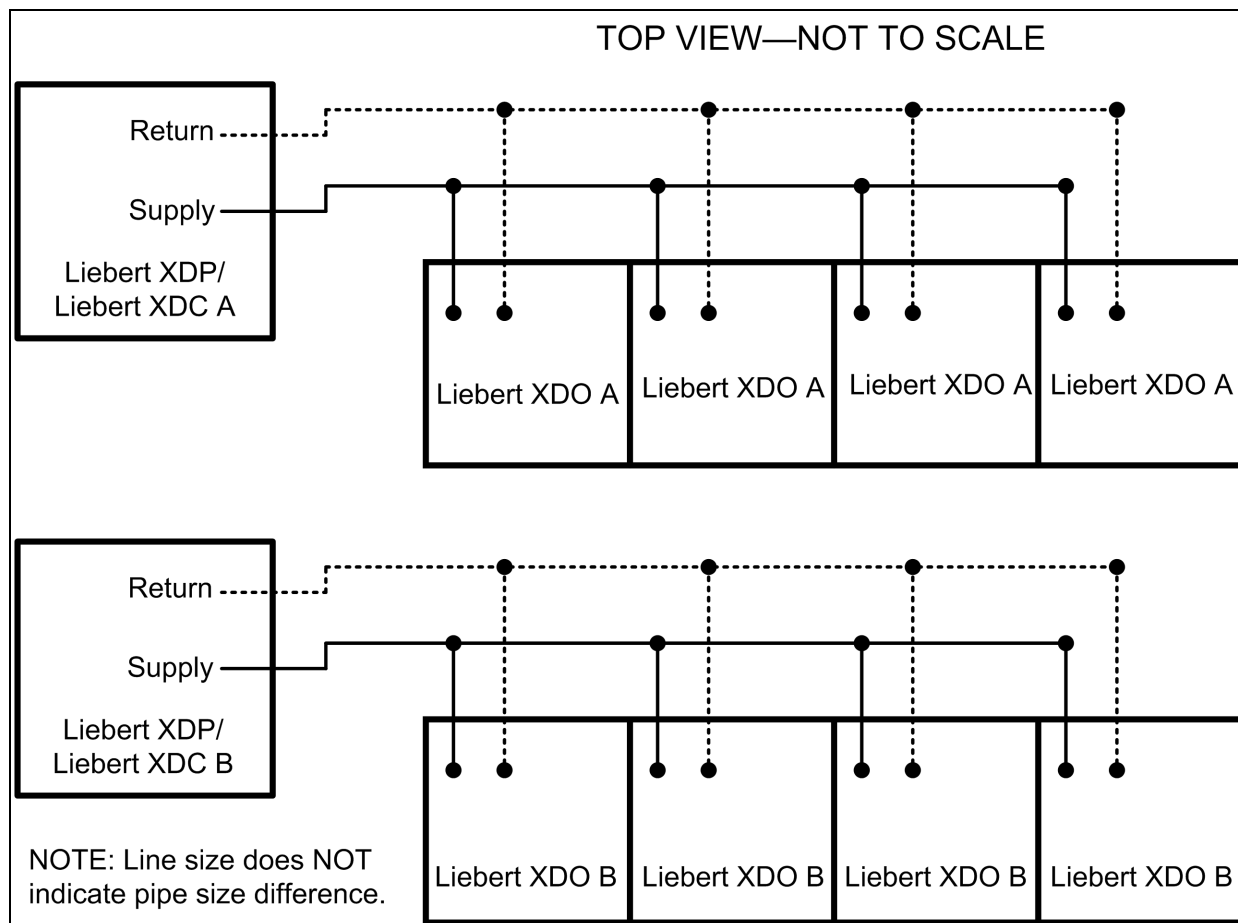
TOP VIEW—NOT TO SCALE

Return

Supply

Liebert XDP/ Liebert XDC A

Liebert XDO A

Liebert XDO A

Liebert XDO A

Liebert XDO A

Return

Supply

Liebert XDP/ Liebert XDC B

Liebert XDO B

Liebert XDO B

Liebert XDO B

Liebert XDO B

NOTE: Line size does NOT indicate pipe size difference.